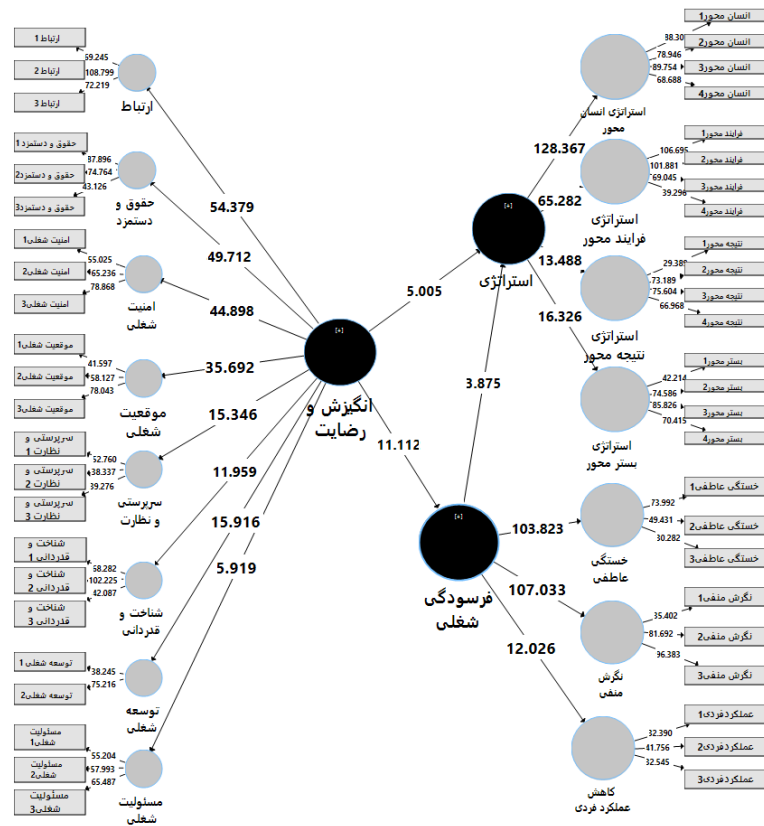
ارتباط 1
ارتباط 2
ارتباط 3
69.245
108.799
72.219
ارتباط

حقوق و دستمزد 1
حقوق و دستمزد 2
حقوق و دستمزد 3
87.896
74.764
43.126
حقوق و دستمزد

امنیت شغلی 1
امنیت شغلی 2
امنیت شغلی 3
55.025
65.236
78.868
امنیت شغلی

موقعیت شغلی 1
موقعیت شغلی 2
موقعیت شغلی 3
41.597
58.127
78.043
موقعیت شغلی

سرپرستی و نظارت 1
سرپرستی و نظارت 2
سرپرستی و نظارت 3
52.760
38.337
39.276
سرپرستی و نظارت

شناخت و قدردانی 1
شناخت و قدردانی 2
شناخت و قدردانی 3
58.282
102.225
42.087
شناخت و قدردانی

توسعه شغلی 1
توسعه شغلی 2
38.245
75.216
توسعه شغلی

مسئولیت شغلی 1
مسئولیت شغلی 2
مسئولیت شغلی 3
55.204
57.993
65.487
مسئولیت شغلی

54.379
49.712
44.898
35.692
15.346
11.959
15.916
5.919

انگیزش و رضایت
5.005
11.112
3.875

استراتژی
128.367
65.282
13.488
16.326

استراتژی انسان محور
38.30
78.946
89.754
68.688
انسان محور 1
انسان محور 2
انسان محور 3
انسان محور 4

استراتژی فرایند محور
106.695
101.881
69.045
39.296
فرایند محور 1
فرایند محور 2
فرایند محور 3
فرایند محور 4

استراتژی نتیجه محور
29.389
73.189
75.604
66.968
نتیجه محور 1
نتیجه محور 2
نتیجه محور 3
نتیجه محور 4

استراتژی بستر محور
42.214
74.586
85.826
70.415
بستر محور 1
بستر محور 2
بستر محور 3
بستر محور 4

فرسودگی شغلی
103.823
107.033
12.026

خستگی عاطفی
73.992
49.431
30.282
خستگی عاطفی 1
خستگی عاطفی 2
خستگی عاطفی 3

نگرش منفی
35.402
81.692
96.383
نگرش منفی 1
نگرش منفی 2
نگرش منفی 3

کاهش عملکرد فردی
32.390
41.756
32.545
عملکرد فردی 1
عملکرد فردی 2
عملکرد فردی 3